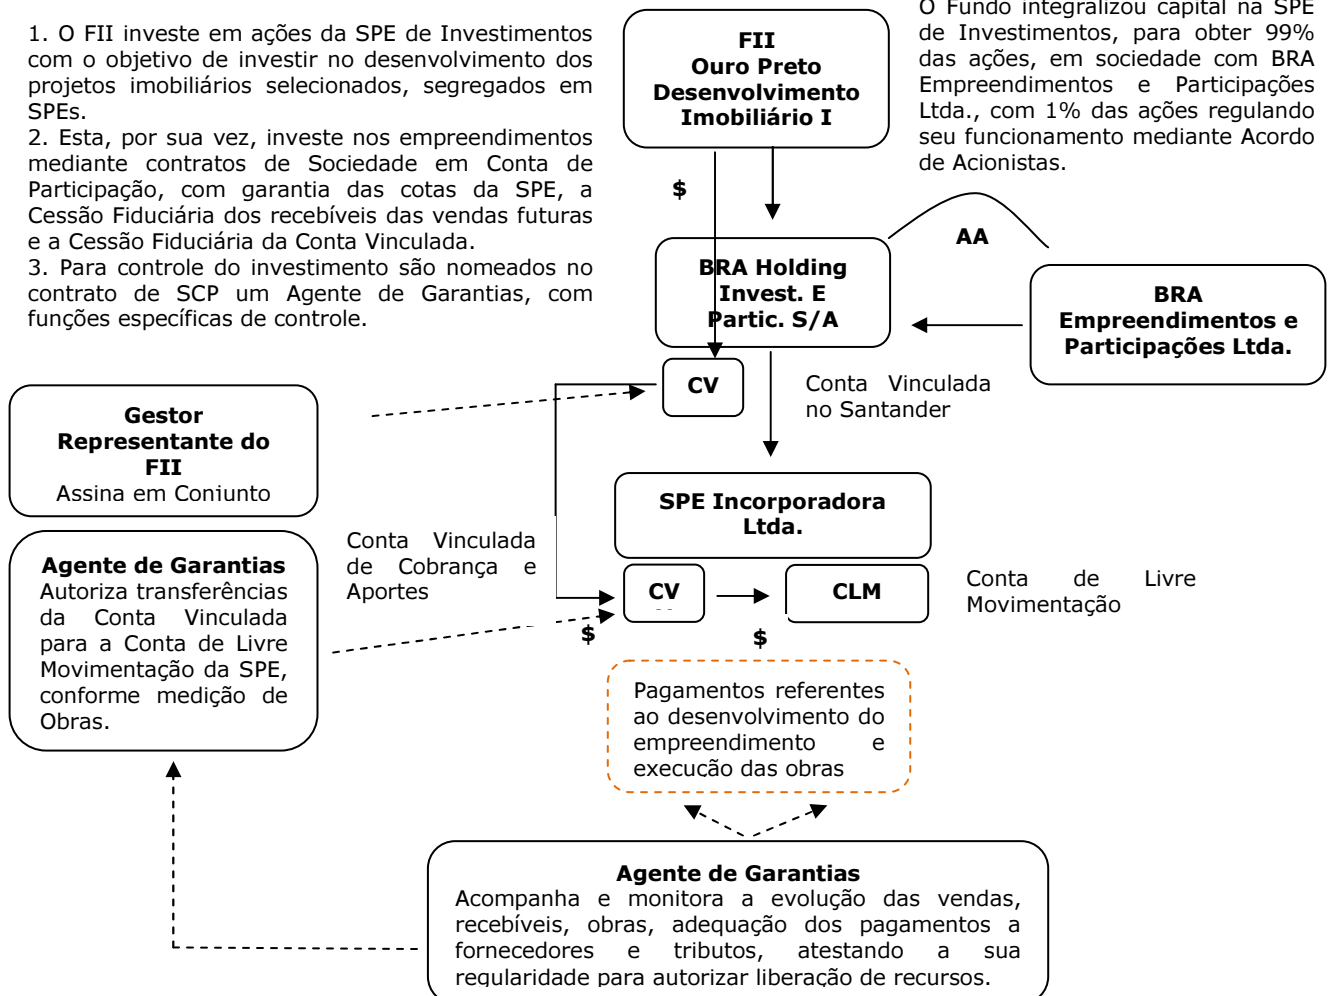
1. O FII investe em ações da SPE de Investimentos com o objetivo de investir no desenvolvimento dos projetos imobiliários selecionados, segregados em SPEs.
2. Esta, por sua vez, investe nos empreendimentos mediante contratos de Sociedade em Conta de Participação, com garantia das cotas da SPE, a Cessão Fiduciária dos recebíveis das vendas futuras e a Cessão Fiduciária da Conta Vinculada.
3. Para controle do investimento são nomeados no contrato de SCP um Agente de Garantias, com funções específicas de controle.

FII
Ouro Preto
Desenvolvimento
Imobiliário I

O Fundo integralizou capital na SPE de Investimentos, para obter 99% das ações, em sociedade com BRA Empreendimentos e Participações Ltda., com 1% das ações regulando seu funcionamento mediante Acordo de Acionistas.

$

AA

BRA Holding
Invest. E
Partic. S/A

BRA
Empreendimentos e
Participações Ltda.

CV

Conta Vinculada no Santander

Gestor
Representante do
FII
Assina em Conjunto

SPE Incorporadora
Ltda.

Agente de Garantias
Autoriza transferências da Conta Vinculada para a Conta de Livre Movimentação da SPE, conforme medição de Obras.

Conta Vinculada de Cobrança e Aportes

CV

CLM

Conta de Livre Movimentação

$

$

Pagamentos referentes ao desenvolvimento do empreendimento e execução das obras

Agente de Garantias
Acompanha e monitora a evolução das vendas, recebíveis, obras, adequação dos pagamentos a fornecedores e tributos, atestando a sua regularidade para autorizar liberação de recursos.